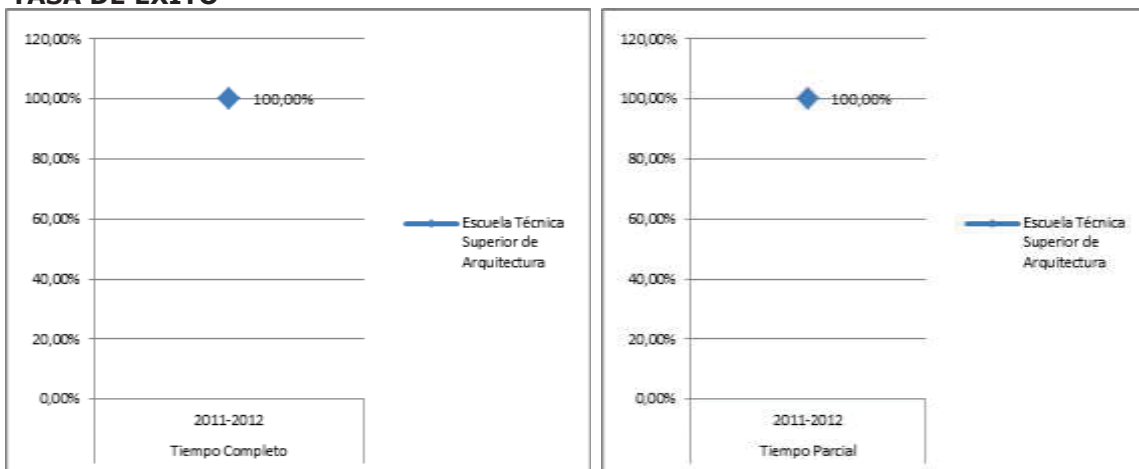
TASA DE ÉXITO

120,00%
100,00%
80,00%
60,00%
40,00%
20,00%
0,00%
100,00%
2011-2012
Tiempo Completo
Escuela Técnica Superior de Arquitectura

120,00%
100,00%
80,00%
60,00%
40,00%
20,00%
0,00%
100,00%
2011-2012
Tiempo Parcial
Escuela Técnica Superior de Arquitectura